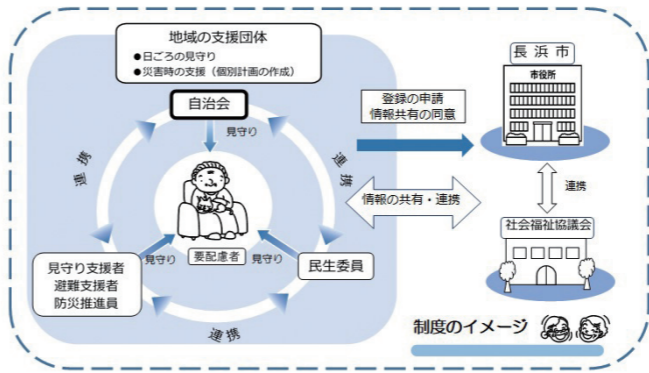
地域の支援団体
●日ごろの見守り
●災害時の支援（個別計画の作成）

自治会

見守り

連携

連携

要配慮者

見守り

見守り

見守り支援者
避難支援者
防災推進員

民生委員

連携

登録の申請
情報共有の同意

長浜市

市役所

情報の共有・連携

連携

社会福祉協議会

制度のイメージ